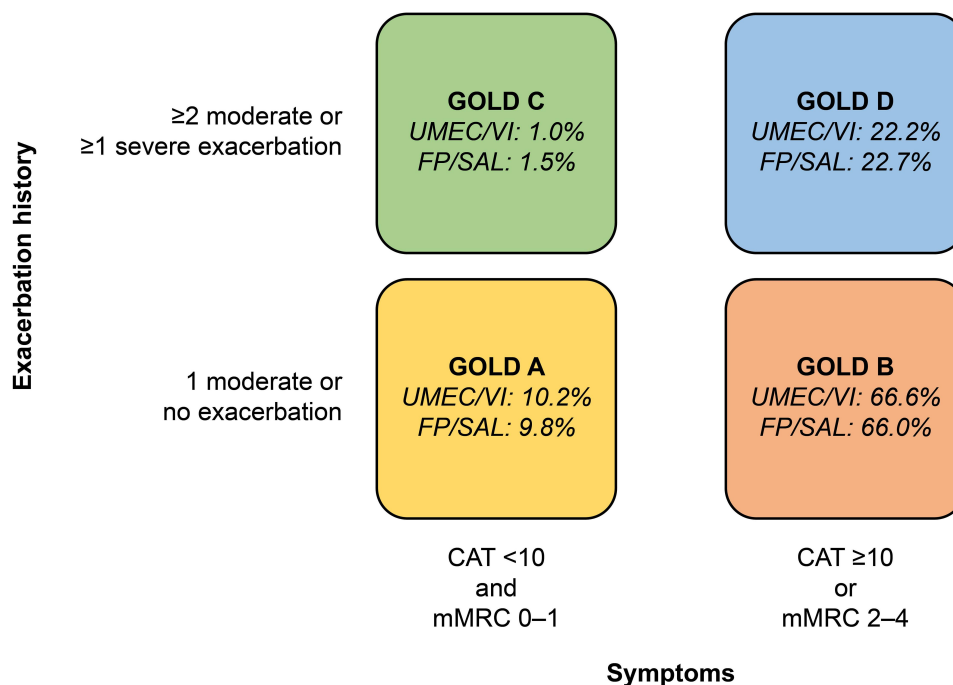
Exacerbation history

≥2 moderate or ≥1 severe exacerbation

GOLD C
UMEC/VI: 1.0%
FP/SAL: 1.5%

GOLD D
UMEC/VI: 22.2%
FP/SAL: 22.7%

1 moderate or no exacerbation

GOLD A
UMEC/VI: 10.2%
FP/SAL: 9.8%

GOLD B
UMEC/VI: 66.6%
FP/SAL: 66.0%

CAT <10 and mMRC 0–1

CAT ≥10 or mMRC 2–4

Symptoms